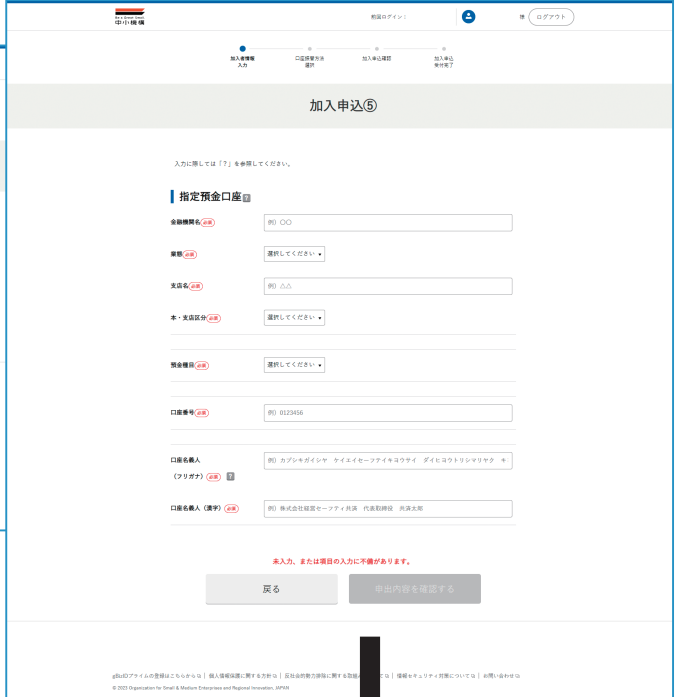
Be a Great Small
中小機構

前回ログイン：

様 ログアウト

加入者情報入力

口座振替方法選択

加入申込確認

加入申込受付完了

加入申込⑤

入力に際しては「?」を参照してください。

指定預金口座 ?

金融機関名 必須 例）〇〇

業態 必須 選択してください

支店名 必須 例）△△

本・支店区分 必須 選択してください

預金種目 必須 選択してください

口座番号 必須 例）0123456

口座名義人（フリガナ） 必須 ? 例）カブシキガイシヤ ケイエイセーフテイキヨウサイ ダイヒヨウトリシマリヤク キ

口座名義人（漢字） 必須 例）株式会社経営セーフティ共済 代表取締役 共済太郎

未入力、または項目の入力に不備があります。

戻る

申出内容を確認する

gBizIDプライムの登録はこちらから | 個人情報保護に関する方針 | 反社会的勢力排除に関する取組 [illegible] こ | 情報セキュリティ対策について | お問い合わせ

© 2023 Organization for Small & Medium Enterprises and Regional Innovation, JAPAN